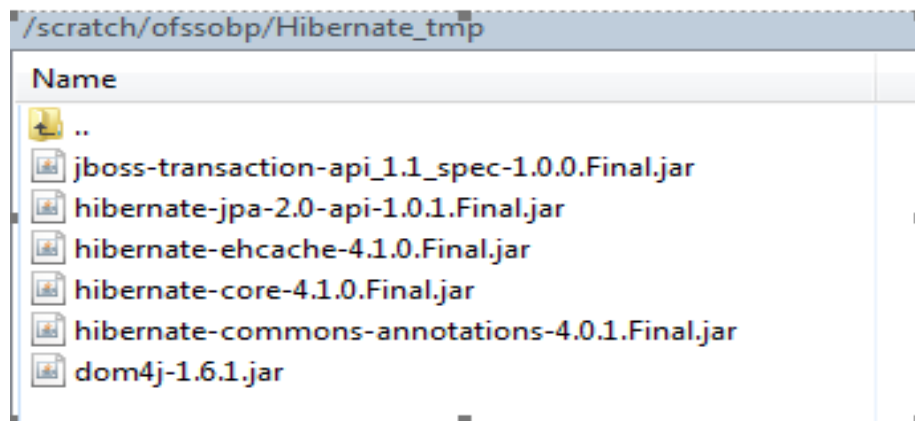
/scratch/ofssobp/Hibernate_tmp

Name

..

jboss-transaction-api_1.1_spec-1.0.0.Final.jar

hibernate-jpa-2.0-api-1.0.1.Final.jar

hibernate-ehcache-4.1.0.Final.jar

hibernate-core-4.1.0.Final.jar

hibernate-commons-annotations-4.0.1.Final.jar

dom4j-1.6.1.jar